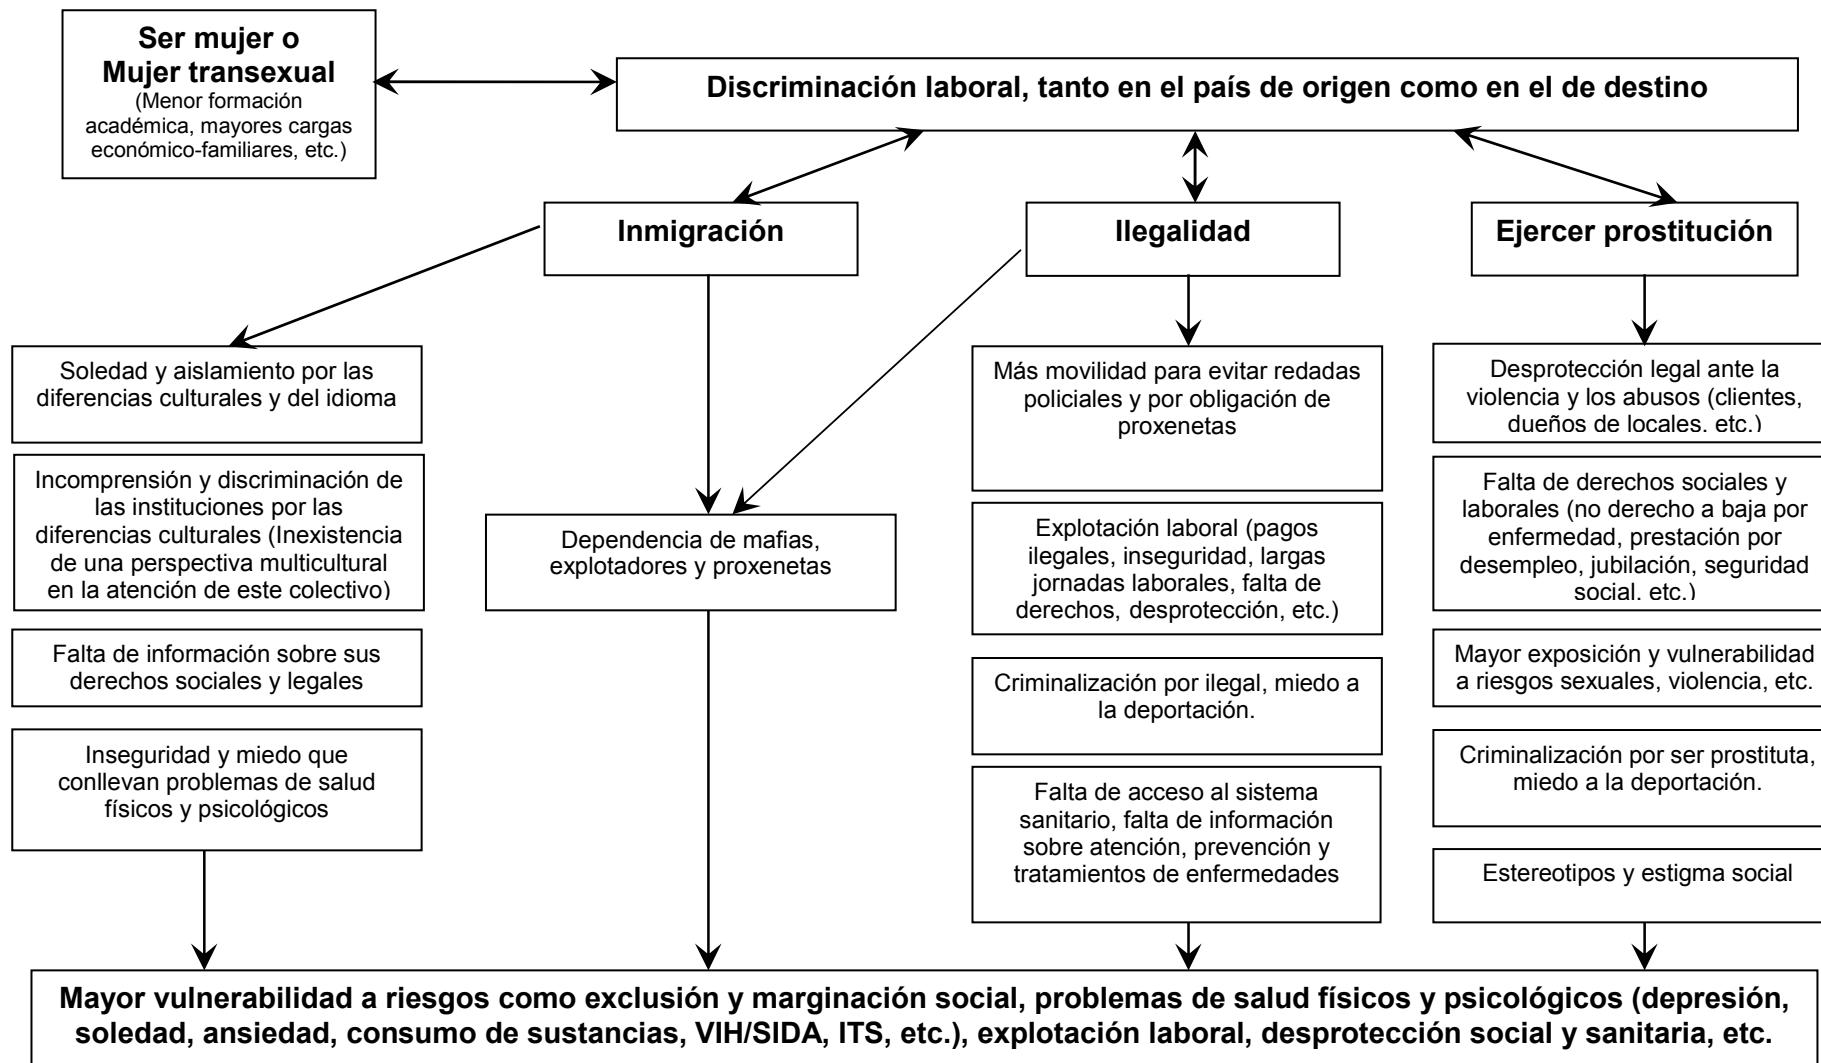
Ser mujer o Mujer transexual
(Menor formación académica, mayores cargas económico-familiares, etc.)

Discriminación laboral, tanto en el país de origen como en el de destino

Inmigración

Ilegalidad

Ejercer prostitución

Soledad y aislamiento por las diferencias culturales y del idioma

Incomprensión y discriminación de las instituciones por las diferencias culturales (Inexistencia de una perspectiva multicultural en la atención de este colectivo)

Falta de información sobre sus derechos sociales y legales

Inseguridad y miedo que conllevan problemas de salud físicos y psicológicos

Dependencia de mafias, explotadores y proxenetas

Más movilidad para evitar redadas policiales y por obligación de proxenetas

Explotación laboral (pagos ilegales, inseguridad, largas jornadas laborales, falta de derechos, desprotección, etc.)

Criminalización por ilegal, miedo a la deportación.

Falta de acceso al sistema sanitario, falta de información sobre atención, prevención y tratamientos de enfermedades

Desprotección legal ante la violencia y los abusos (clientes, dueños de locales. etc.)

Falta de derechos sociales y laborales (no derecho a baja por enfermedad, prestación por desempleo, jubilación, seguridad social. etc.)

Mayor exposición y vulnerabilidad a riesgos sexuales, violencia, etc.

Criminalización por ser prostituta, miedo a la deportación.

Estereotipos y estigma social

Mayor vulnerabilidad a riesgos como exclusión y marginación social, problemas de salud físicos y psicológicos (depresión, soledad, ansiedad, consumo de sustancias, VIH/SIDA, ITS, etc.), explotación laboral, desprotección social y sanitaria, etc.